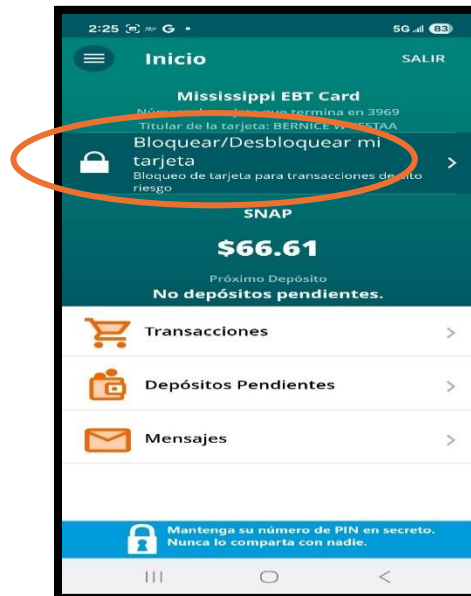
2:25 G •
5G 83

Inicio
SALIR

Mississippi EBT Card
Número de tarjeta que termina en 3969
Titular de la tarjeta: BERNICE W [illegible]STAA

Bloquear/Desbloquear mi tarjeta
Bloqueo de tarjeta para transacciones de alto riesgo

SNAP
$66.61
Próximo Depósito
No depósitos pendientes.

Transacciones
Depósitos Pendientes
Mensajes

Mantenga su número de PIN en secreto. Nunca lo comparta con nadie.